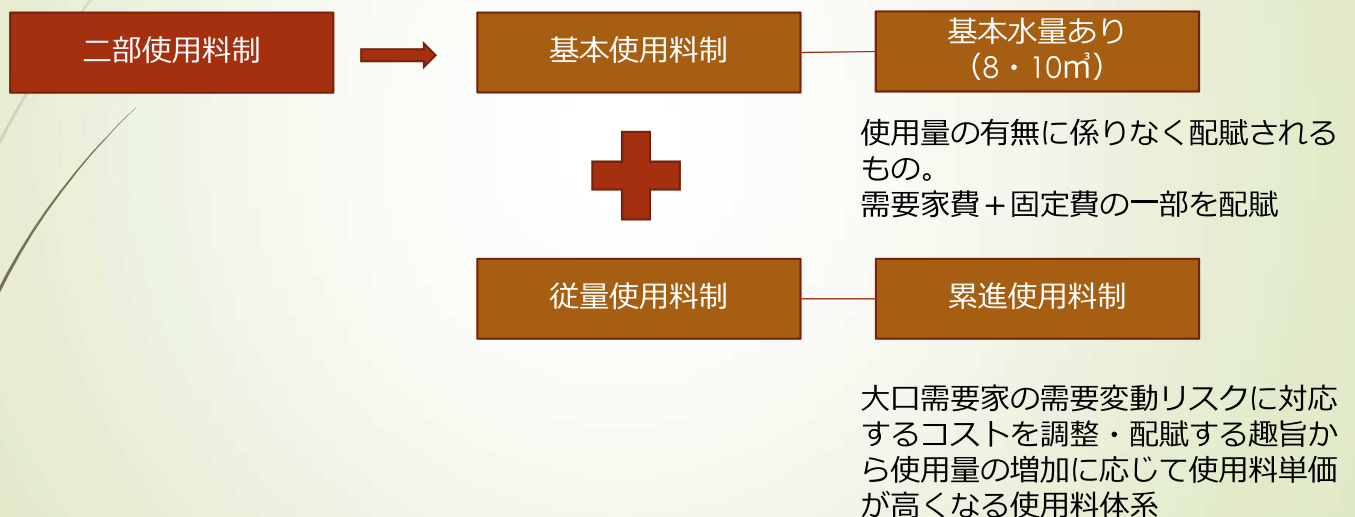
二部使用料制

基本使用料制

基本水量あり
（8・10㎥）

使用量の有無に係りなく配賦されるもの。
需要家費＋固定費の一部を配賦

従量使用料制

累進使用料制

大口需要家の需要変動リスクに対応するコストを調整・配賦する趣旨から使用量の増加に応じて使用料単価が高くなる使用料体系